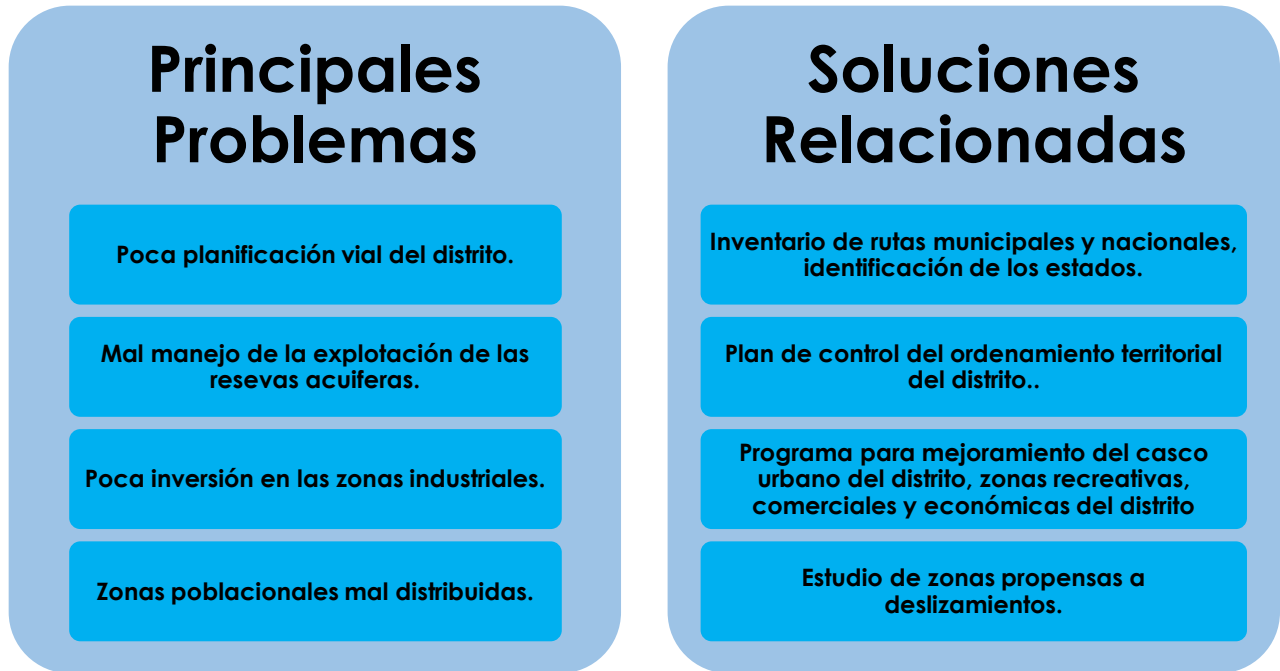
Principales Problemas

Poca planificación vial del distrito.

Mal manejo de la explotación de las resevas acuiferas.

Poca inversión en las zonas industriales.

Zonas poblacionales mal distribuidas.

Soluciones Relacionadas

Inventario de rutas municipales y nacionales, identificación de los estados.

Plan de control del ordenamiento territorial del distrito..

Programa para mejoramiento del casco urbano del distrito, zonas recreativas, comerciales y económicas del distrito

Estudio de zonas propensas a deslizamientos.